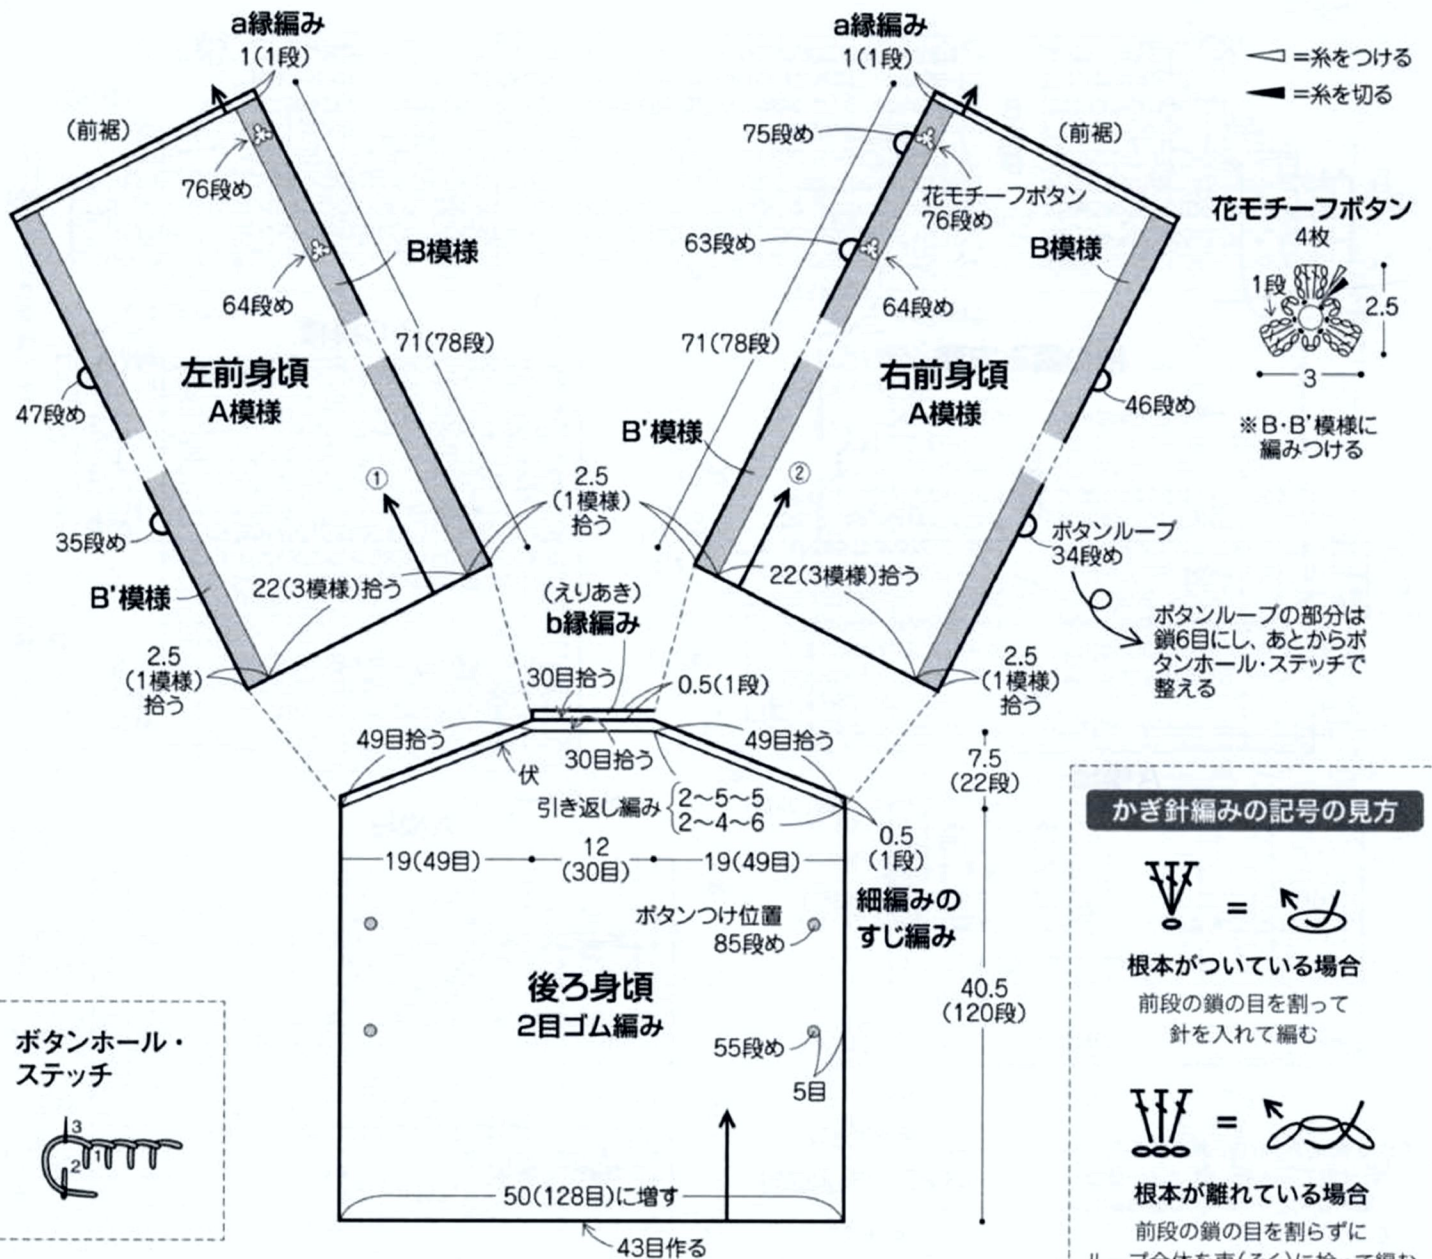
a縁編み
1(1段)

(前裾)
76段め
64段め
B模様
71(78段)
左前身頃
A模様
47段め
①
35段め
B'模様
22(3模様)拾う
2.5
(1模様)
拾う

a縁編み
1(1段)
75段め
(前裾)
花モチーフボタン
76段め
63段め
64段め
B模様
71(78段)
右前身頃
A模様
46段め
B'模様
②
2.5
(1模様)
拾う
22(3模様)拾う
ボタンループ
34段め
2.5
(1模様)
拾う

=糸をつける
=糸を切る

花モチーフボタン
4枚
1段
2.5
3
※B・B'模様に編みつける

ボタンループの部分は鎖6目にし、あとからボタンホール・ステッチで整える

(えりあき)
b縁編み
30目拾う
0.5(1段)
49目拾う
30目拾う
49目拾う
伏
引き返し編み $\{$2∼5∼5 2∼4∼6
7.5
(22段)
0.5
(1段)
19(49目)
12
(30目)
19(49目)
細編みのすじ編み
ボタンつけ位置
85段め
後ろ身頃
2目ゴム編み
40.5
(120段)
55段め
5目
50(128目)に増す
43目作る

ボタンホール・ステッチ
3
1
2

かぎ針編みの記号の見方
=
根本がついている場合
前段の鎖の目を割って針を入れて編む
=
根本が離れている場合
前段の鎖の目を割らずに
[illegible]